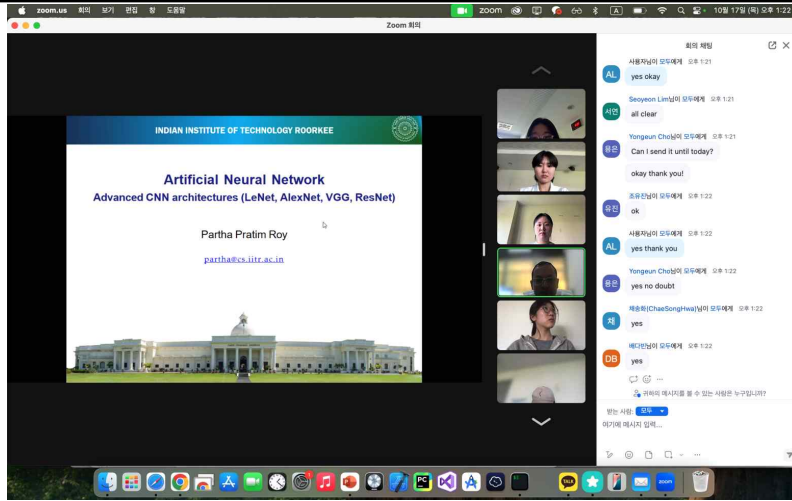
zoom.us 회의 보기 편집 창 도움말
zoom
10월 17일 (목) 오후 1:22
Zoom 회의

INDIAN INSTITUTE OF TECHNOLOGY ROORKEE

Artificial Neural Network
Advanced CNN architectures (LeNet, AlexNet, VGG, ResNet)

Partha Pratim Roy

partha@cs.iitr.ac.in

회의 채팅

AL 사용자님이 모두에게 오후 1:21
yes okay

서연 Seoyeon Lim님이 모두에게 오후 1:21
all clear

용은 Yongeun Cho님이 모두에게 오후 1:21
Can I send it until today?
okay thank you!

유진 조유진님이 모두에게 오후 1:22
ok

AL 사용자님이 모두에게 오후 1:22
yes thank you

용은 Yongeun Cho님이 모두에게 오후 1:22
yes no doubt

채 채송화(ChaeSongHwa)님이 모두에게 오후 1:22
yes

DB 배다빈님이 모두에게 오후 1:22
yes

귀하의 메시지를 볼 수 있는 사람은 누구입니까?

받는 사람: 모두
여기에 메시지 입력...